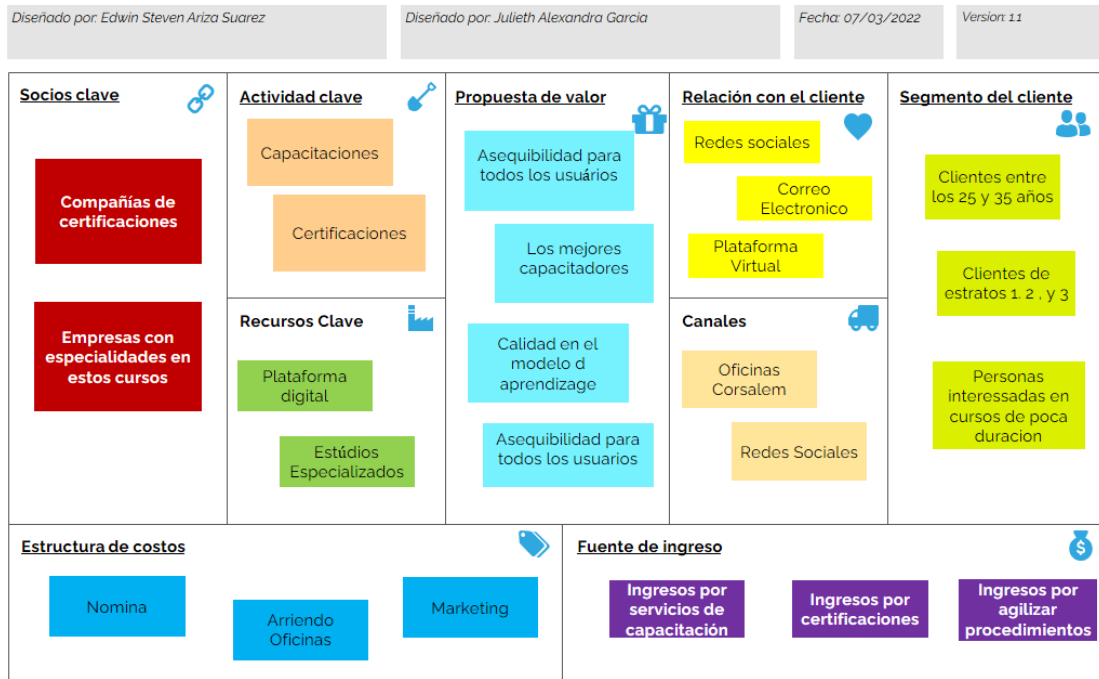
Diseñado por: Edwin Steven Ariza Suarez

Diseñado por: Julieth Alexandra Garcia

Fecha: 07/03/2022

Version: 11

Socios clave

Compañías de certificaciones

Empresas con especialidades en estos cursos

Actividad clave

Capacitaciones

Certificaciones

Recursos Clave

Plataforma digital

Estúdios Especializados

Propuesta de valor

Asequibilidad para todos los usuários

Los mejores capacitadores

Calidad en el modelo d aprendizage

Asequibilidad para todos los usuarios

Relación con el cliente

Redes sociales

Correo Electronico

Plataforma Virtual

Canales

Oficinas Corsalem

Redes Sociales

Segmento del cliente

Clientes entre los 25 y 35 años

Clientes de estratos 1, 2 , y 3

Personas interessadas en cursos de poca duracion

Estructura de costos

Nomina

Arriendo Oficinas

Marketing

Fuente de ingreso

Ingresos por servicios de capacitación

Ingresos por certificaciones

Ingresos por agilizar procedimientos